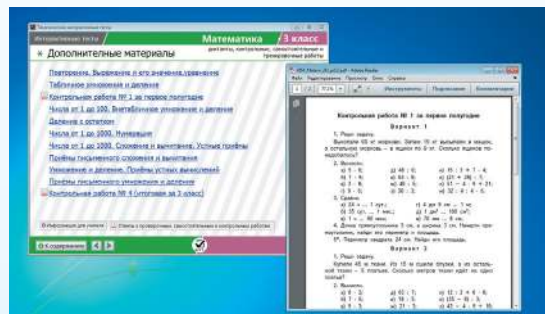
Интерактивные тесты
Математика 3 класс
диктанты, контрольные, самостоятельные и проверочные работы
Дополнительные материалы
Повторение. Выражение и его значение, уравнение
Табличное умножение и деление
Контрольная работа № 1 за первое полугодие
Числа от 1 до 100. Внетабличное умножение и деление
Деление с остатком
Числа от 1 до 1000. Нумерация
Числа от 1 до 1000. Сложение и вычитание. Устные приемы
Приемы письменного сложения и вычитания
Умножение и деление. Приемы устных вычислений
Приемы письменного умножения и деления
Контрольная работа № 4 (итоговая за 3 класс)
Информация для учителя
Ответы к проверочным, самостоятельным и контрольным работам
К содержанию

Контрольная работа № 1 за первое полугодие
Вариант 1
1. Реши задачу.
Купили 45 кг моркови. Затем 15 кг её высыпали в ящики, а остальную морковь — в ящики по 6 кг. Сколько ящиков понадобилось?
2. Вычисли.
3. Сравни.
4. Начерти прямоугольник 5 см, а ширина 3 см. Начерти прямоугольник, найди его периметр и площадь.
5*. Периметр квадрата 24 см. Найди его площадь.
Вариант 2
1. Реши задачу.
Купили 45 м ткани. Из 15 м сшили платье, а из остальной ткани — 5 платьев. Сколько метров ткани идёт на одно платье?
2. Вычисли.